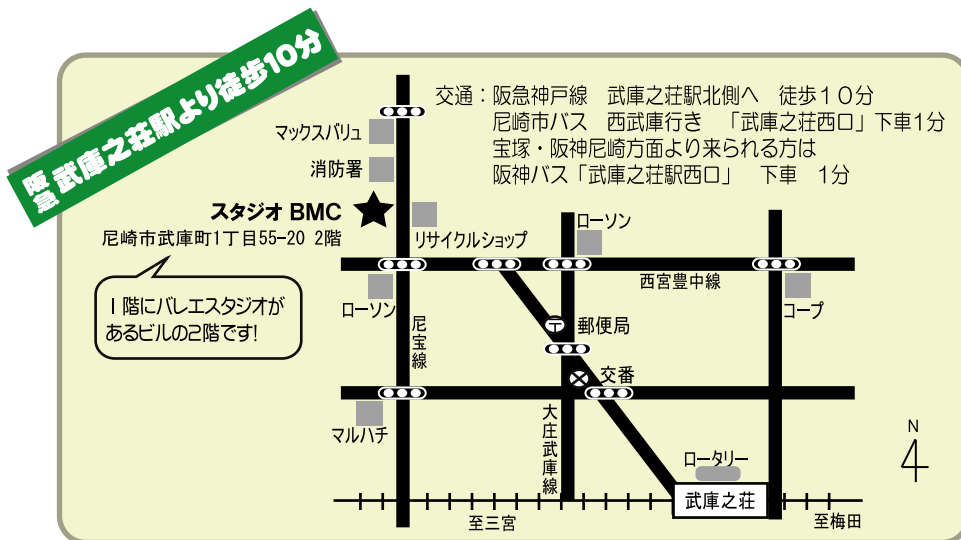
阪急 武庫之荘駅より徒歩10分

交通：阪急神戸線　武庫之荘駅北側へ　徒歩１０分
尼崎市バス　西武庫行き　「武庫之荘西口」下車1分
宝塚・阪神尼崎方面より来られる方は
阪神バス「武庫之荘駅西口」　下車　1分

マックスバリュ

消防署

スタジオ BMC
尼崎市武庫町1丁目55-20 2階

1階にバレエスタジオがあるビルの2階です!

リサイクルショップ

ローソン

西宮豊中線

コープ

ローソン

尼宝線

郵便局

交番

マルハチ

大庄武庫線

ロータリー

武庫之荘

至三宮

至梅田

N